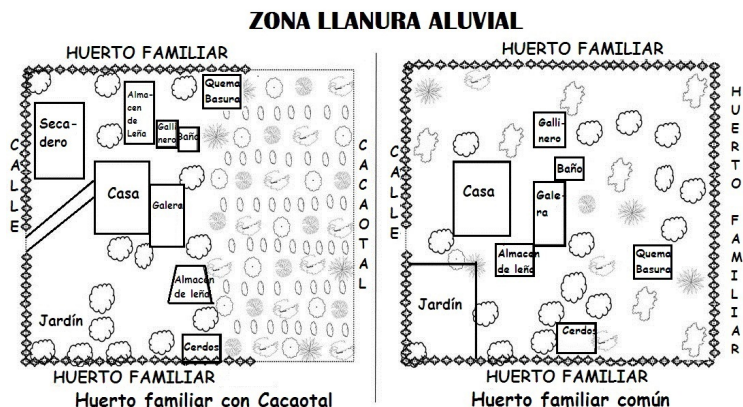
ZONA LLANURA ALUVIAL

HUERTO FAMILIAR

Seca-dero

Alma-cen de Leña

Galli-nero

Baño

Quema Basura

CALLE

Casa

Galera

CACAOTAL

Almacen de leña

Jardín

Cerdos

HUERTO FAMILIAR

Huerto familiar con Cacaotal

HUERTO FAMILIAR

Galli-nero

Baño

CALLE

Casa

Gale-ra

HUERTO FAMILIAR

Almacen de leña

Quema Basura

Jardín

Cerdos

HUERTO FAMILIAR

Huerto familiar común